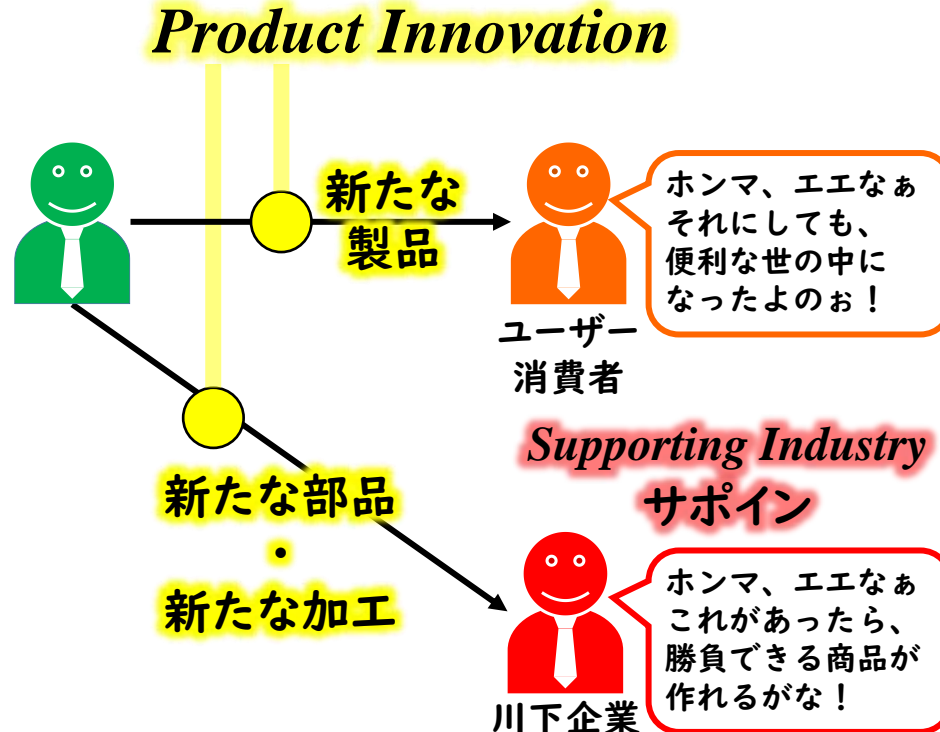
Product Innovation

新たな
製品

ユーザー
消費者

ホンマ、エエなぁ
それにしても、
便利な世の中に
なったよのぉ！

Supporting Industry
サポイン

新たな部品
・
新たな加工

ホンマ、エエなぁ
これがあったら、
勝負できる商品が
作れるがな！

川下企業